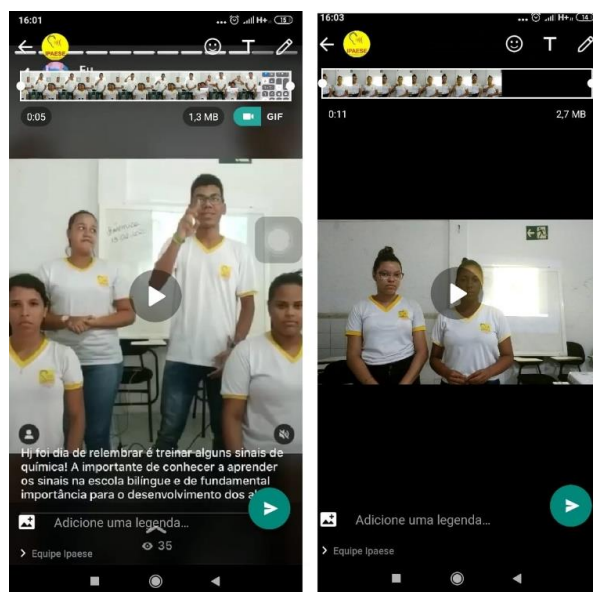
16:01

IPAESE

Eu

0:05

1,3 MB

GIF

Hj foi dia de relembrar é treinar alguns sinais de química! A importante de conhecer a aprender os sinais na escola bilíngue e de fundamental importância para o desenvolvimento dos al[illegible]

Adicione uma legenda...

> Equipe Ipaese

35

16:03

0:11

2,7 MB

Adicione uma legenda...

> Equipe Ipaese